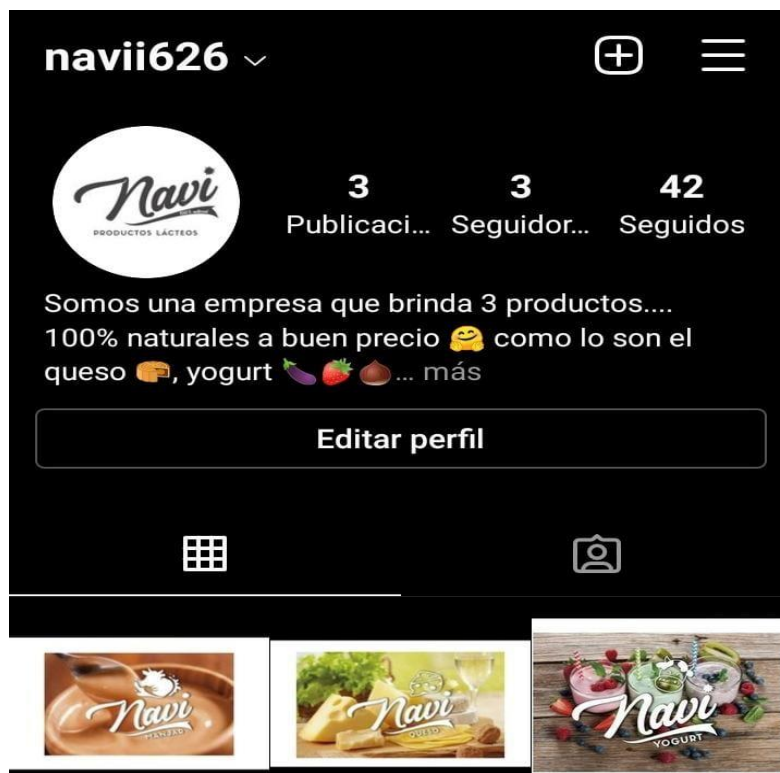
navii626

Navi
PRODUCTOS LÁCTEOS

3
Publicaci...

3
Seguidor...

42
Seguidos

Somos una empresa que brinda 3 productos.... 100% naturales a buen precio 🤗 como lo son el queso 🧀, yogurt 🍆🍓🌰... más

Editar perfil

Navi
MANJAR

Navi
QUESO

Navi
YOGURT